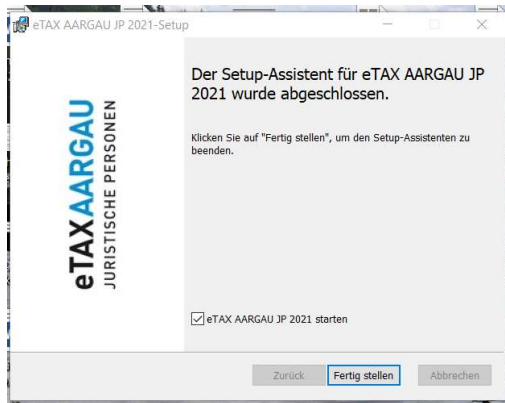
eTAX AARGAU JP 2021-Setup

eTAXAARGAU
JURISTISCHE PERSONEN

Der Setup-Assistent für eTAX AARGAU JP 2021 wurde abgeschlossen.

Klicken Sie auf "Fertig stellen", um den Setup-Assistenten zu beenden.

eTAX AARGAU JP 2021 starten

Zurück
Fertig stellen
Abbrechen